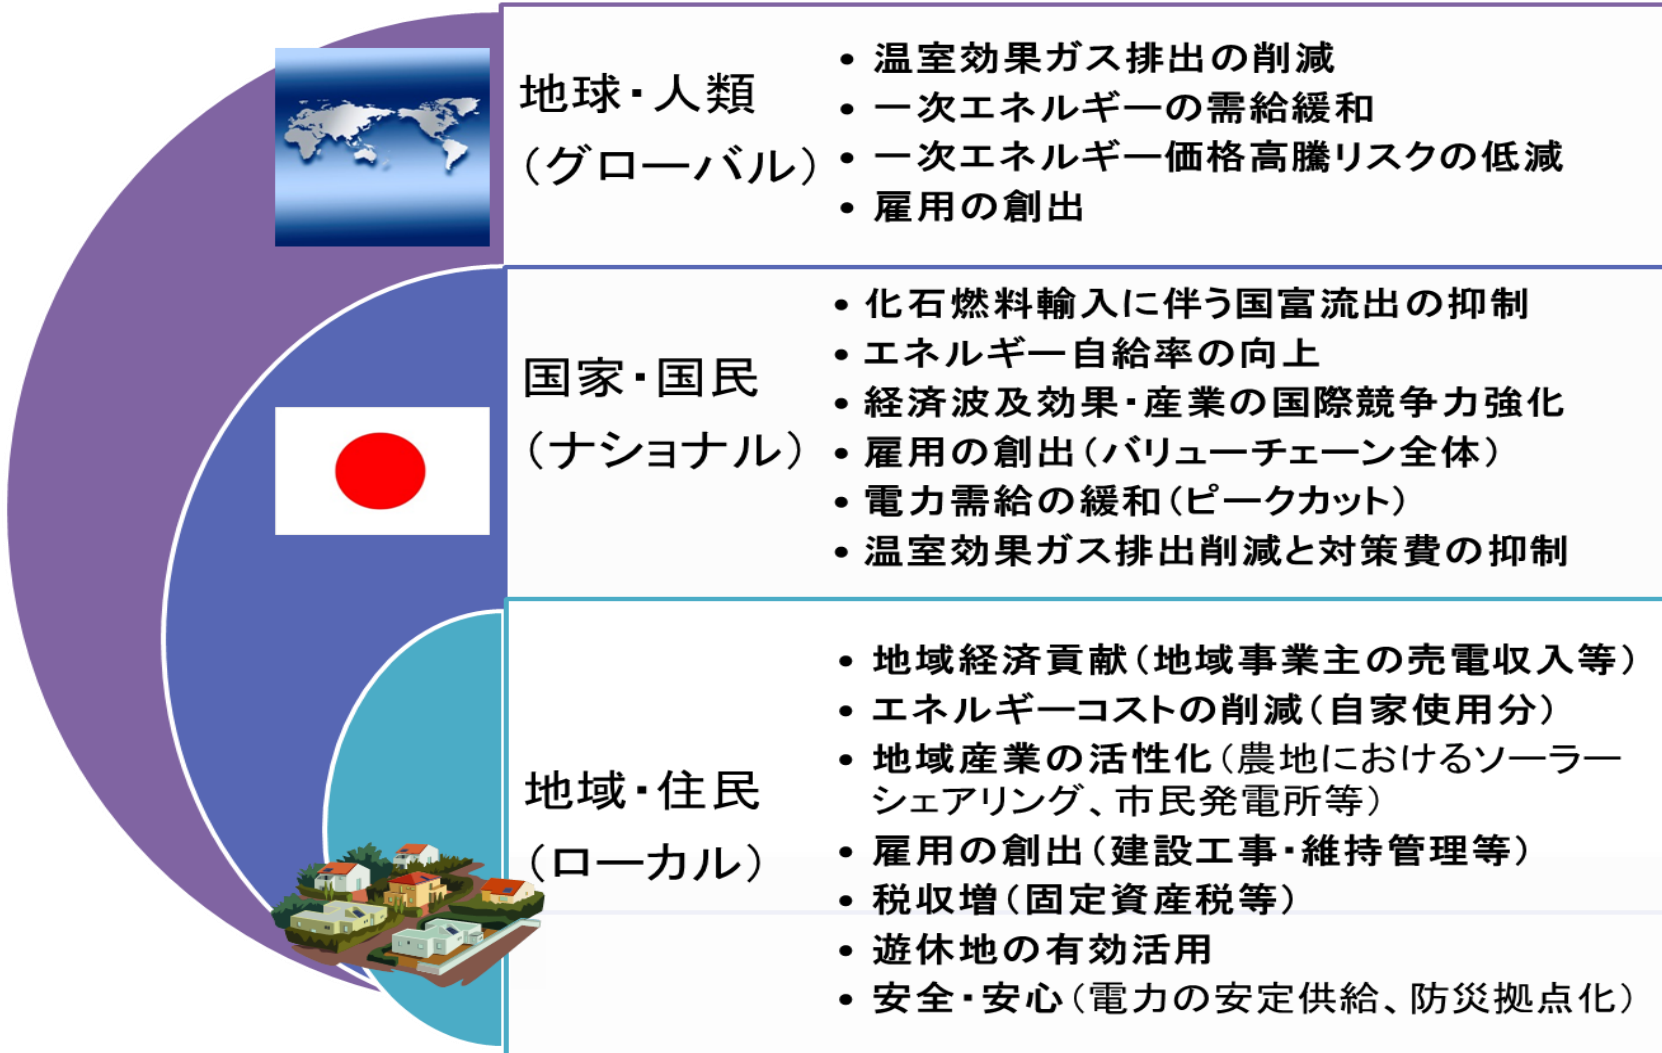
地球・人類
（グローバル）

- 温室効果ガス排出の削減
- 一次エネルギーの需給緩和
- 一次エネルギー価格高騰リスクの低減
- 雇用の創出

国家・国民
（ナショナル）

- 化石燃料輸入に伴う国富流出の抑制
- エネルギー自給率の向上
- 経済波及効果・産業の国際競争力強化
- 雇用の創出（バリューチェーン全体）
- 電力需給の緩和（ピークカット）
- 温室効果ガス排出削減と対策費の抑制

地域・住民
（ローカル）

- 地域経済貢献（地域事業主の売電収入等）
- エネルギーコストの削減（自家使用分）
- 地域産業の活性化（農地におけるソーラーシェアリング、市民発電所等）
- 雇用の創出（建設工事・維持管理等）
- 税収増（固定資産税等）
- 遊休地の有効活用
- 安全・安心（電力の安定供給、防災拠点化）